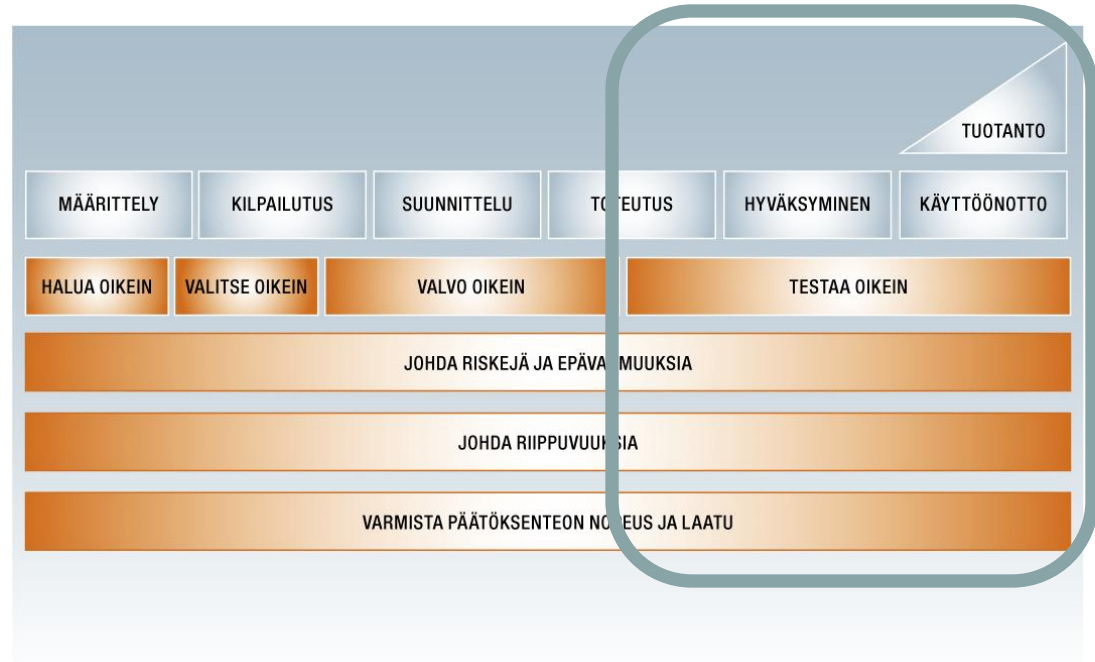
TUOTANTO

MÄÄRITTELY KILPAILUTUS SUUNNITTELU TO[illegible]EUTUS HYVÄKSYMINEN KÄYTTÖÖNOTTO

HALUA OIKEIN VALITSE OIKEIN VALVO OIKEIN TESTAA OIKEIN

JOHDA RISKEJÄ JA EPÄVA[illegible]MUUKSIA

JOHDA RIIPPUVUU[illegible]SIA

VARMISTA PÄÄTÖKSENTEON NO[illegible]EUS JA LAATU